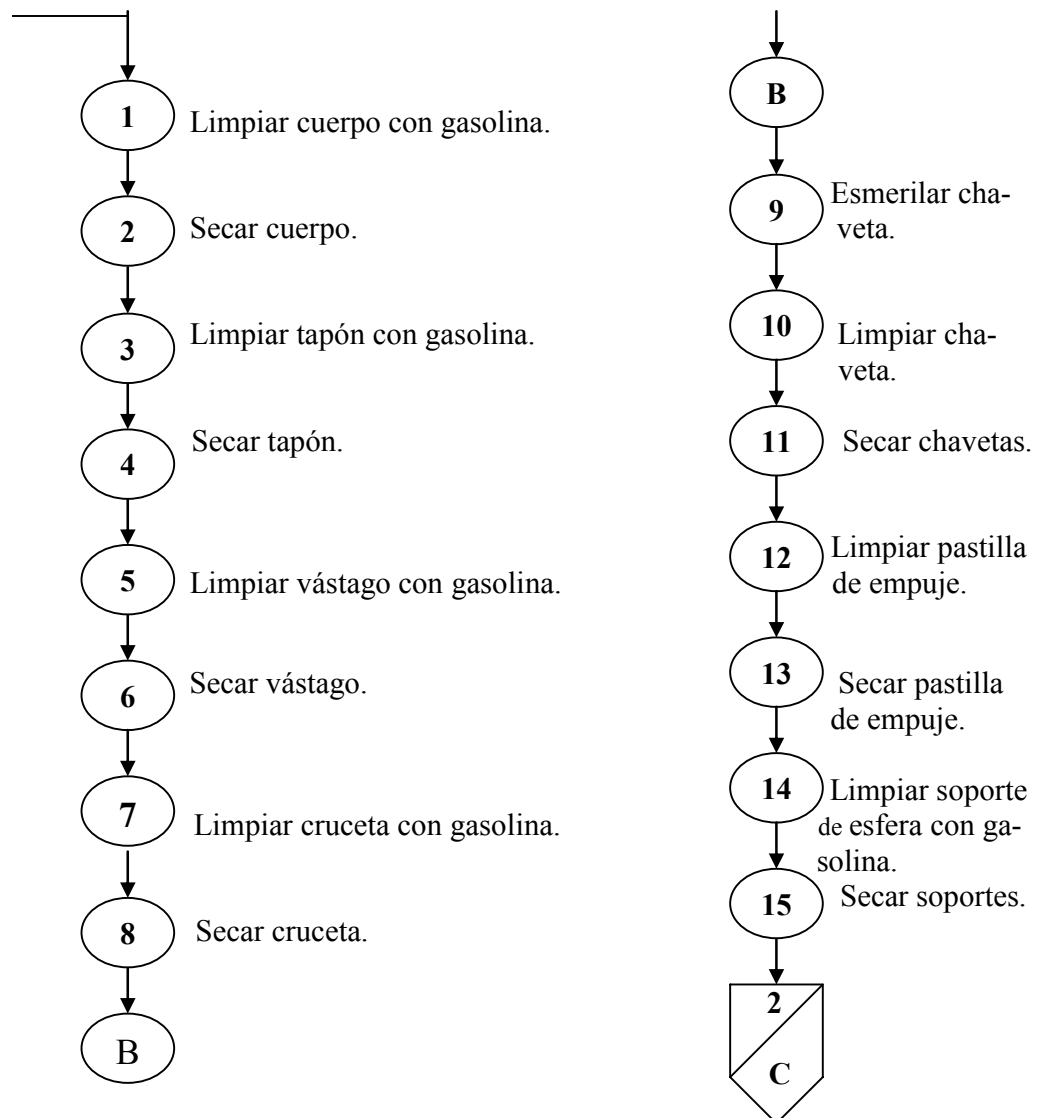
1 Limpiar cuerpo con gasolina.

2 Secar cuerpo.

3 Limpiar tapón con gasolina.

4 Secar tapón.

5 Limpiar vástago con gasolina.

6 Secar vástago.

7 Limpiar cruceta con gasolina.

8 Secar cruceta.

B

B

9 Esmerilar chaveta.

10 Limpiar chaveta.

11 Secar chavetas.

12 Limpiar pastilla de empuje.

13 Secar pastilla de empuje.

14 Limpiar soporte de esfera con gasolina.

15 Secar soportes.

2

C